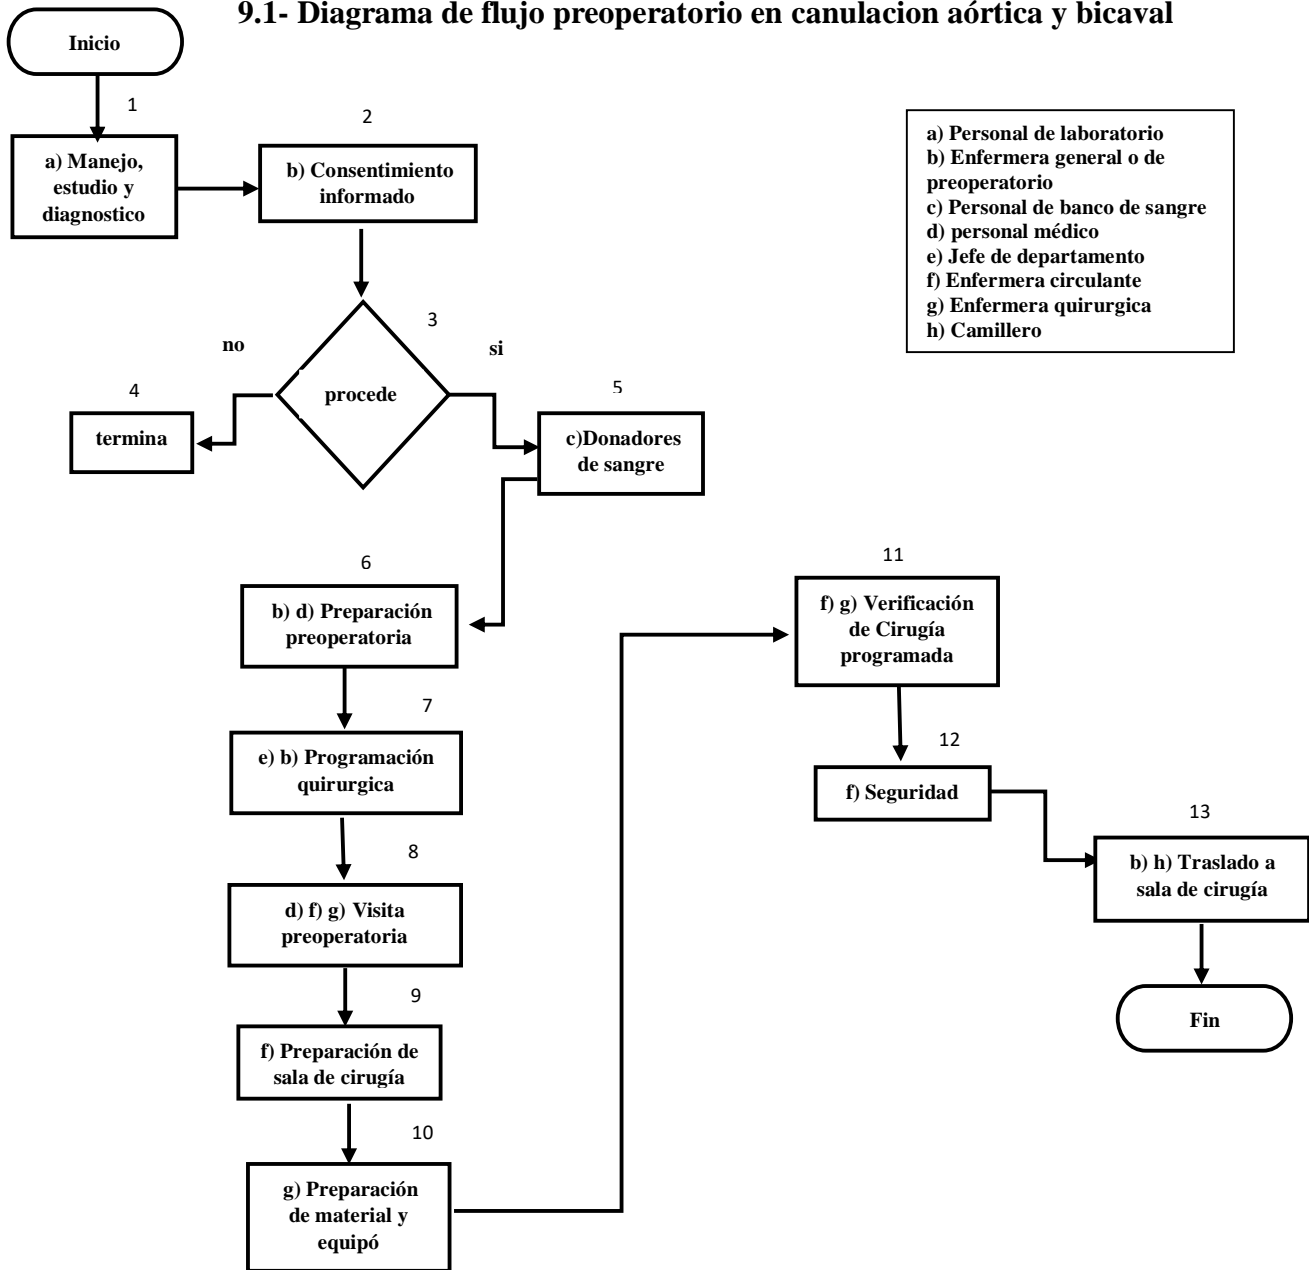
9.1- Diagrama de flujo preoperatorio en canulacion aórtica y bicaval

Inicio

1

a) Manejo, estudio y diagnostico

2

b) Consentimiento informado

a) Personal de laboratorio
b) Enfermera general o de preoperatorio
c) Personal de banco de sangre
d) personal médico
e) Jefe de departamento
f) Enfermera circulante
g) Enfermera quirurgica
h) Camillero

3

no

procede

si

4

termina

5

c)Donadores de sangre

6

b) d) Preparación preoperatoria

7

e) b) Programación quirurgica

8

d) f) g) Visita preoperatoria

9

f) Preparación de sala de cirugía

10

g) Preparación de material y equipó

11

f) g) Verificación de Cirugía programada

12

f) Seguridad

13

b) h) Traslado a sala de cirugía

Fin